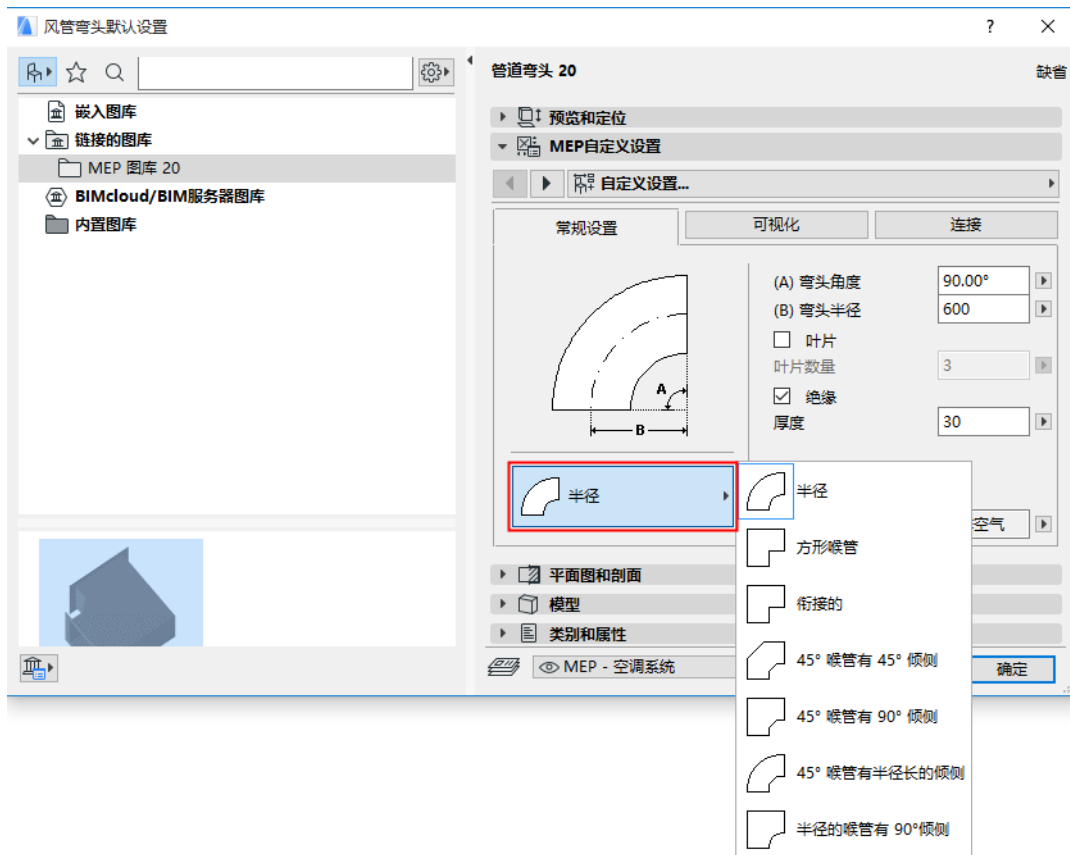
风管弯头默认设置

?

嵌入图库
链接的图库
MEP 图库 20
BIMcloud/BIM服务器图库
内置图库

管道弯头 20

缺省

预览和定位
MEP自定义设置
自定义设置...

常规设置
可视化
连接

A
B

(A) 弯头角度 90.00°
(B) 弯头半径 600
叶片
叶片数量 3
绝缘
厚度 30

半径

半径
方形喉管
衔接的
45° 喉管有 45° 倾侧
45° 喉管有 90° 倾侧
45° 喉管有半径长的倾侧
半径的喉管有 90°倾侧

空气

平面图和剖面
模型
类别和属性

MEP - 空调系统

确定